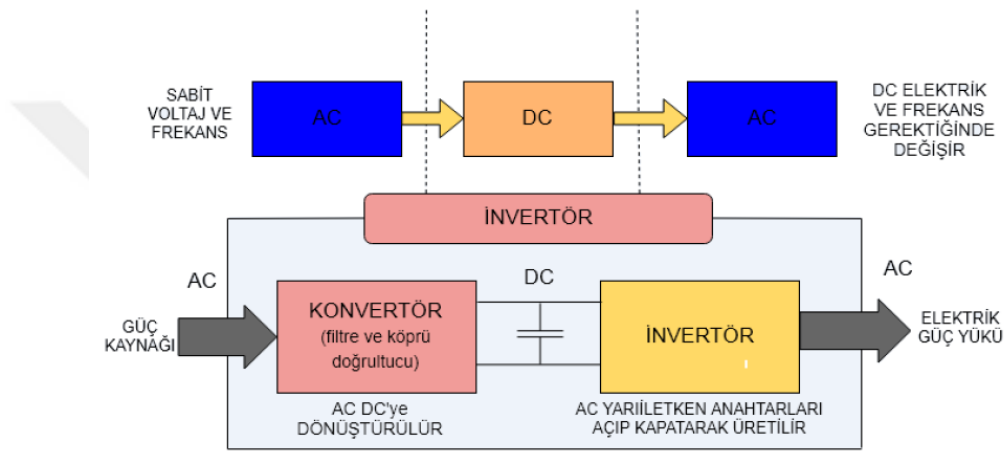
SABİT VOLTAJ VE FREKANS

AC

DC

AC

DC ELEKTRİK VE FREKANS GEREKTİĞİNDE DEĞİŞİR

İNVERTÖR

AC

DC

AC

GÜÇ KAYNAĞI

KONVERTÖR (filtre ve köprü doğrultucu)

İNVERTÖR

ELEKTRİK GÜÇ YÜKÜ

AC DC'ye DÖNÜŞTÜRÜLÜR

AC YARIİLETKEN ANAHTARLARI AÇIP KAPATARAK ÜRETİLİR